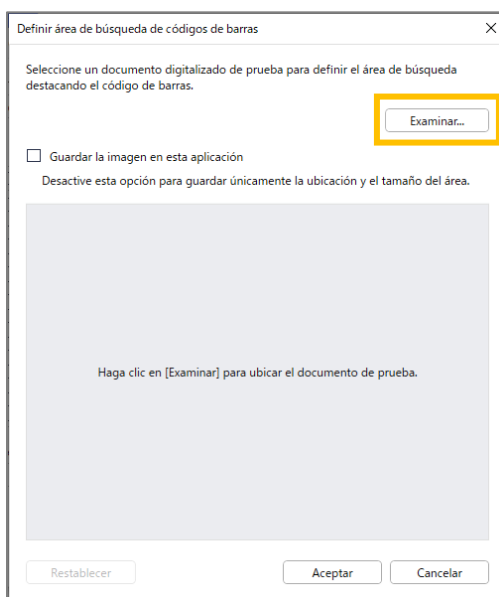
Definir área de búsqueda de códigos de barras

×

Seleccione un documento digitalizado de prueba para definir el área de búsqueda destacando el código de barras.

Examinar...

Guardar la imagen en esta aplicación

Desactive esta opción para guardar únicamente la ubicación y el tamaño del área.

Haga clic en [Examinar] para ubicar el documento de prueba.

Restablecer

Aceptar

Cancelar